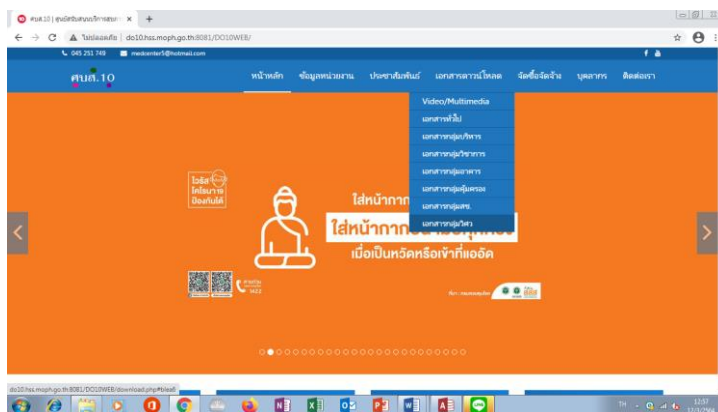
ศบส.10 | ศูนย์สนับสนุนบริการสุขภาพ ×
ไม่ปลอดภัย | do10.hss.moph.go.th:8081/DO10WEB/
045 251 749 medcenter5@hotmail.com
ศบส.10
หน้าหลัก ข้อมูลหน่วยงาน ประชาสัมพันธ์ เอกสารดาวน์โหลด จัดซื้อจัดจ้าง บุคลากร ติดต่อเรา
Video/Multimedia
เอกสารทั่วไป
เอกสารกลุ่มบริหาร
เอกสารกลุ่มวิชาการ
เอกสารกลุ่มอาคาร
เอกสารกลุ่มคุ้มครอง
เอกสารกลุ่มสช.
เอกสารกลุ่มวิศว
โควิด ไกลบ้าน ป้องกันได้
ใส่หน้ากาก
ใส่หน้ากาก
เมื่อเป็นหวัดหรือเข้าที่แออัด
do10.hss.moph.go.th:8081/DO10WEB/download.php#tkra6
TH 12:57